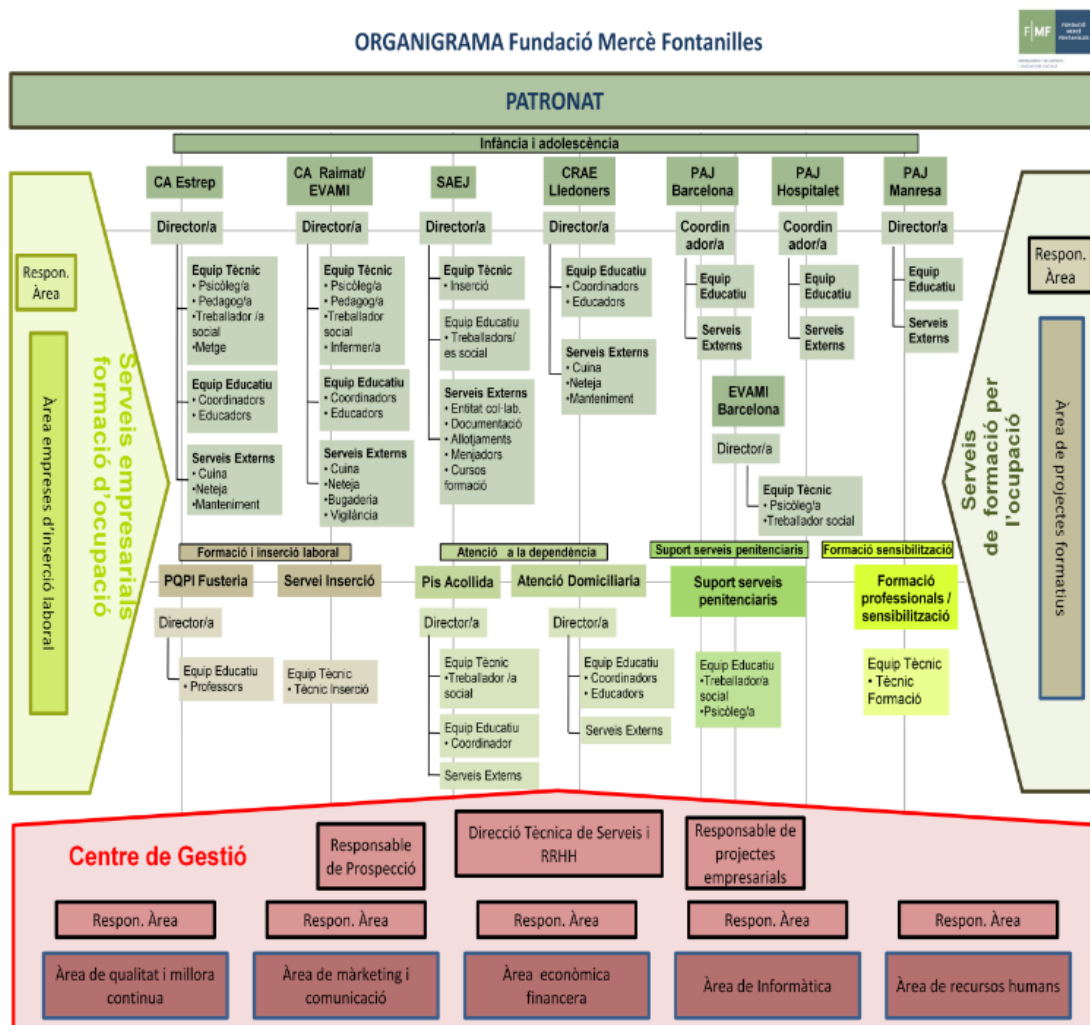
ORGANIGRAMA Fundació Mercè Fontanilles

F|MF FUNDACIÓ MERCÈ FONTANILLES

PATRONAT

Infància i adolescència

CA Estrep
Director/a
Equip Tècnic
• Psicòleg/a
• Pedagog/a
•Treballador /a social
•Metge
Equip Educatiu
• Coordinadors
• Educadors
Serveis Externs
• Cuina
•Neteja
•Manteniment

CA Raimat/ EVAMI
Director/a
Equip Tècnic
• Psicòleg/a
• Pedagog/a
•Treballador social
• Infermer/a
Equip Educatiu
• Coordinadors
• Educadors
Serveis Externs
• Cuina
•Neteja
•Bugaderia
• Vigilància

SAEJ
Director/a
Equip Tècnic
• Inserció
Equip Educatiu
• Treballadors/ es social
Serveis Externs
• Entitat col·lab.
• Documentació
• Allotjaments
• Menjadors
• Cursos formació

CRAE Lledoners
Director/a
Equip Educatiu
• Coordinadors
• Educadors
Serveis Externs
• Cuina
•Neteja
•Manteniment

PAJ Barcelona
Coordinador/a
Equip Educatiu
Serveis Externs

PAJ Hospitalet
Coordinador/a
Equip Educatiu
Serveis Externs

PAJ Manresa
Director/a
Equip Educatiu
Serveis Externs

EVAMI Barcelona
Director/a
Equip Tècnic
• Psicòleg/a
•Treballador social

Respon. Àrea
Serveis empresarials formació d'ocupació
Àrea empreses d'inserció laboral

Respon. Àrea
Serveis de formació per l'ocupació
Àrea de projectes formatius

Formació i inserció laboral
PQPI Fusteria
Director/a
Equip Educatiu
• Professors
Servei Inserció
Equip Tècnic
• Tècnic Inserció

Atenció a la dependència
Pis Acollida
Director/a
Equip Tècnic
•Treballador /a social
Equip Educatiu
• Coordinador
Serveis Externs
Atenció Domiciliària
Director/a
Equip Educatiu
• Coordinadors
• Educadors
Serveis Externs

Suport serveis penitenciaris
Suport serveis penitenciaris
Equip Educatiu
•Treballador/a social
•Psicòleg/a

Formació sensibilització
Formació professionals / sensibilització
Equip Tècnic
• Tècnic Formació

Centre de Gestió
Responsable de Prospecció
Direcció Tècnica de Serveis i RRHH
Responsable de projectes empresarials

Respon. Àrea
Àrea de qualitat i millora contínua
Respon. Àrea
Àrea de màrketing i comunicació
Respon. Àrea
Àrea econòmica financera
Respon. Àrea
Àrea de Informàtica
Respon. Àrea
Àrea de recursos humans